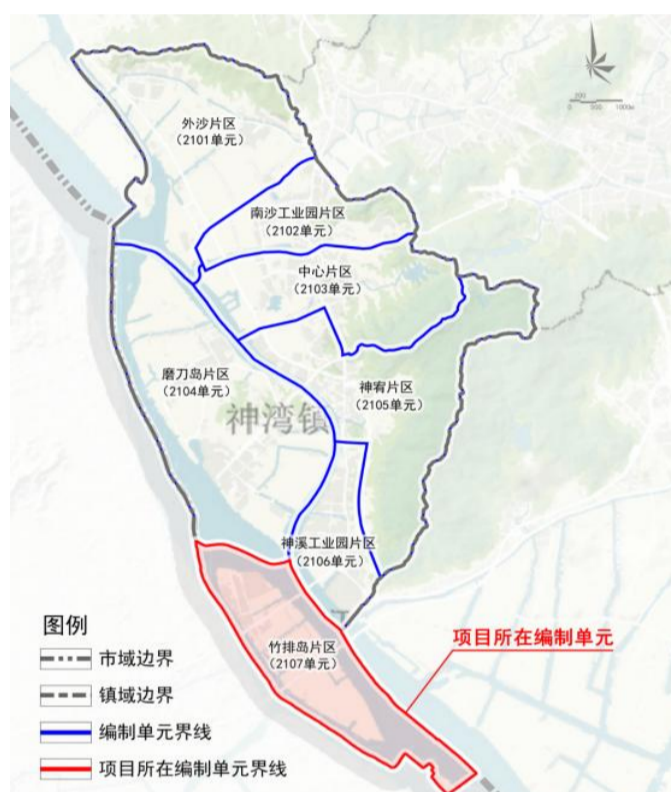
0 200 500 1000m

外沙片区
（2101单元）

南沙工业园片区
（2102单元）

中心片区
（2103单元）

磨刀岛片区
（2104单元）

神宵片区
（2105单元）

神湾镇

神溪工业园片区
（2106单元）

竹排岛片区
（2107单元）

项目所在编制单元

图例
市域边界
镇域边界
编制单元界线
项目所在编制单元界线